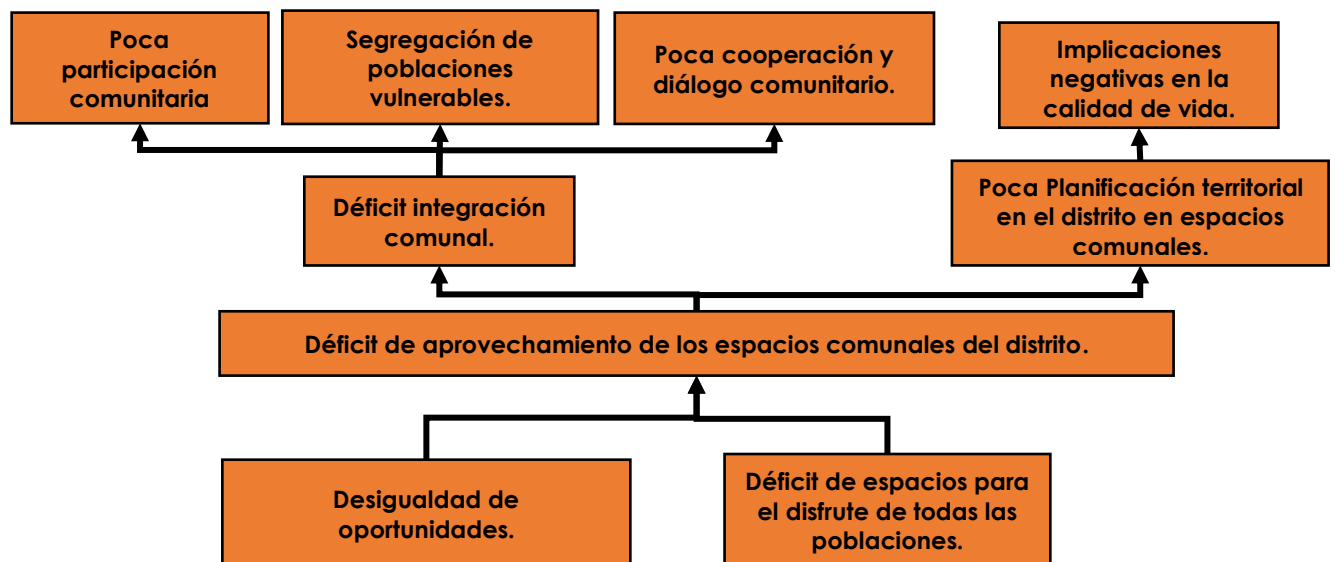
Poca participación comunitaria

Segregación de poblaciones vulnerables.

Poca cooperación y diálogo comunitario.

Implicaciones negativas en la calidad de vida.

Déficit integración comunal.

Poca Planificación territorial en el distrito en espacios comunales.

Déficit de aprovechamiento de los espacios comunales del distrito.

Desigualdad de oportunidades.

Déficit de espacios para el disfrute de todas las poblaciones.